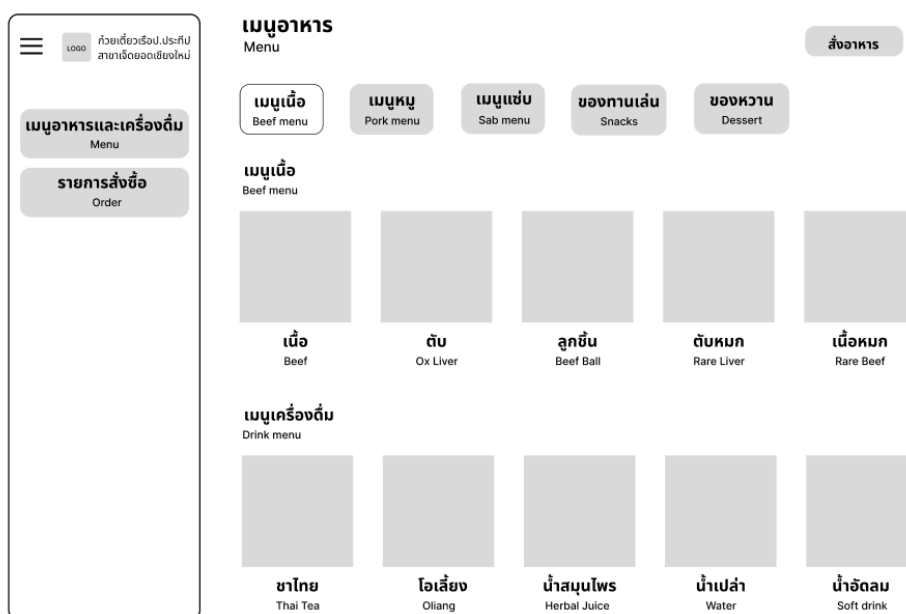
LOGO ก๋วยเตี๋ยวเรือป.ประทีป สาขาเจ็ดยอดเชียงใหม่

เมนูอาหารและเครื่องดื่ม
Menu

รายการสั่งซื้อ
Order

เมนูอาหาร
Menu

สั่งอาหาร

เมนูเนื้อ
Beef menu

เมนูหมู
Pork menu

เมนูแซ่บ
Sab menu

ของทานเล่น
Snacks

ของหวาน
Dessert

เมนูเนื้อ
Beef menu

เนื้อ
Beef

ตับ
Ox Liver

ลูกชิ้น
Beef Ball

ตับหมก
Rare Liver

เนื้อหมก
Rare Beef

เมนูเครื่องดื่ม
Drink menu

ชาไทย
Thai Tea

โอเลี้ยง
Oliang

น้ำสมุนไพร
Herbal Juice

น้ำเปล่า
Water

น้ำอัดลม
Soft drink